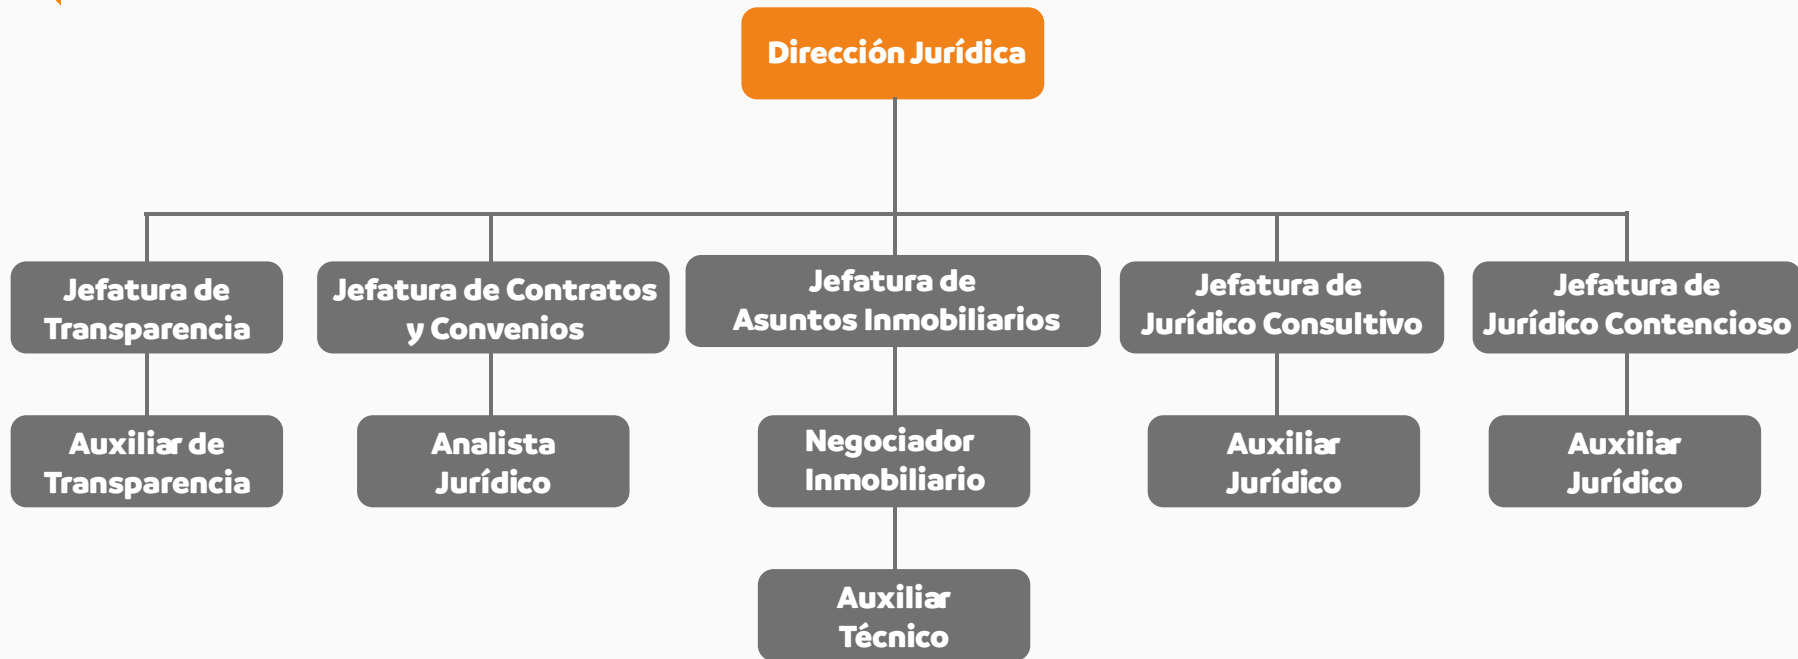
Dirección Jurídica

Jefatura de Transparencia

Jefatura de Contratos y Convenios

Jefatura de Asuntos Inmobiliarios

Jefatura de Jurídico Consultivo

Jefatura de Jurídico Contencioso

Auxiliar de Transparencia

Analista Jurídico

Negociador Inmobiliario

Auxiliar Jurídico

Auxiliar Jurídico

Auxiliar Técnico